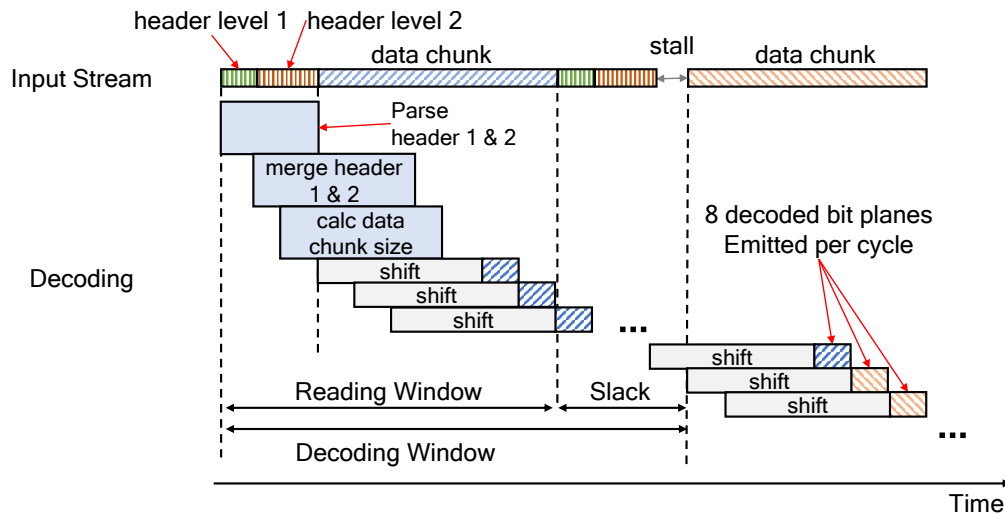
header level 1 header level 2 data chunk stall data chunk

Input Stream

Parse header 1 & 2

merge header 1 & 2

calc data chunk size

Decoding

shift
shift
shift
...

8 decoded bit planes Emitted per cycle

shift
shift
shift
...

Reading Window Slack

Decoding Window

Time